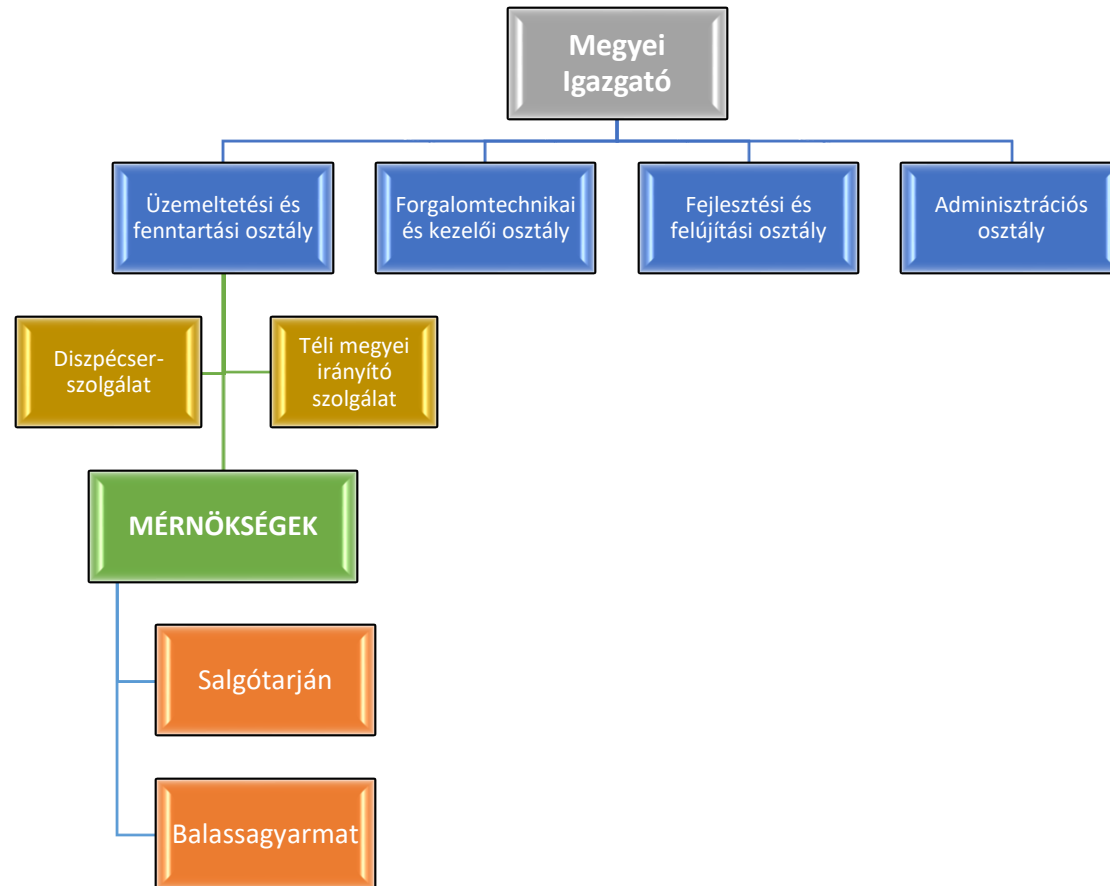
Megyei Igazgató

Üzemeltetési és fenntartási osztály

Forgalomtechnikai és kezelői osztály

Fejlesztési és felújítási osztály

Adminisztrációs osztály

Diszpécserszolgálat

Téli megyei irányító szolgálat

MÉRNÖKSÉGEK

Salgótarján

Balassagyarmat